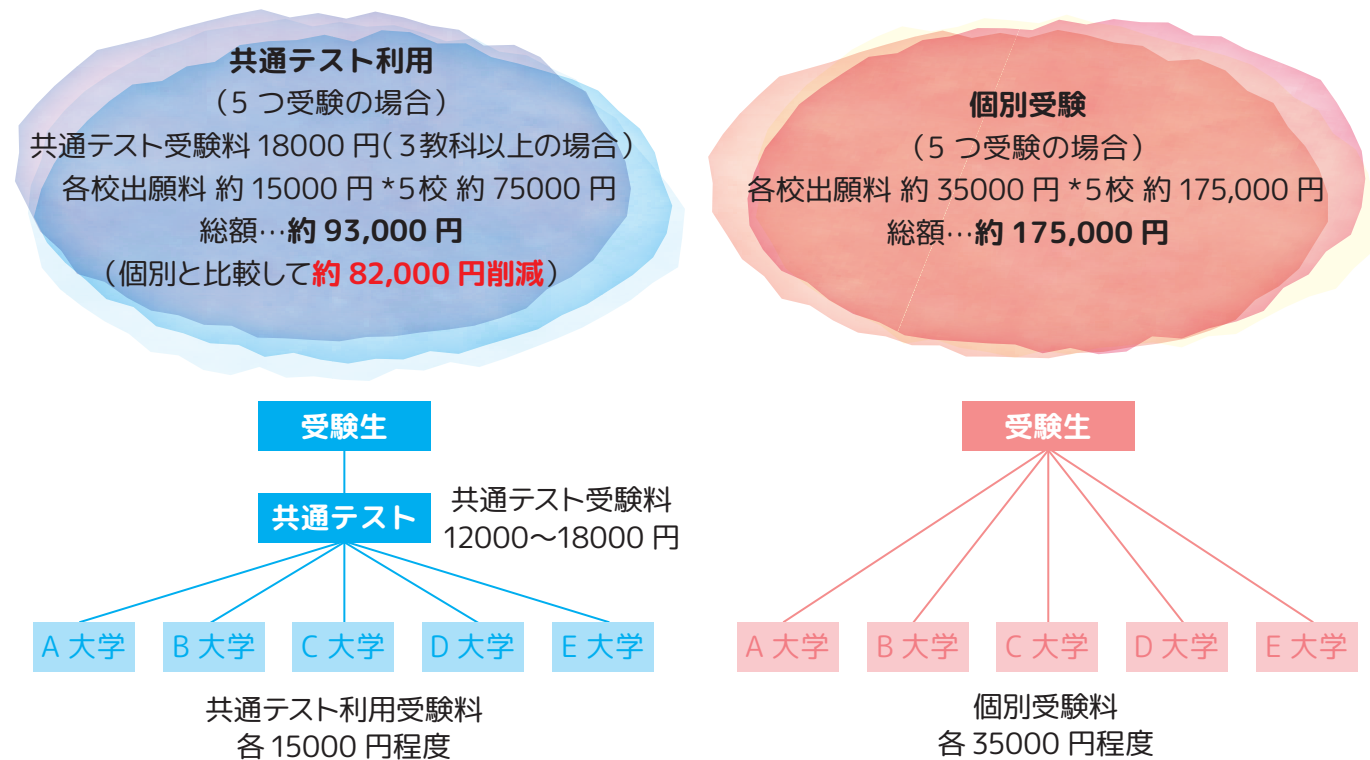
共通テスト利用
（５つ受験の場合）
共通テスト受験料 18000 円（３教科以上の場合）
各校出願料 約 15000 円 *5校 約 75000 円
総額…約 93,000 円
（個別と比較して約 82,000 円削減）

個別受験
（５つ受験の場合）
各校出願料 約 35000 円 *5校 約 175,000 円
総額…約 175,000 円

受験生

共通テスト

共通テスト受験料
12000～18000 円

A 大学
B 大学
C 大学
D 大学
E 大学

共通テスト利用受験料
各 15000 円程度

受験生

A 大学
B 大学
C 大学
D 大学
E 大学

個別受験料
各 35000 円程度